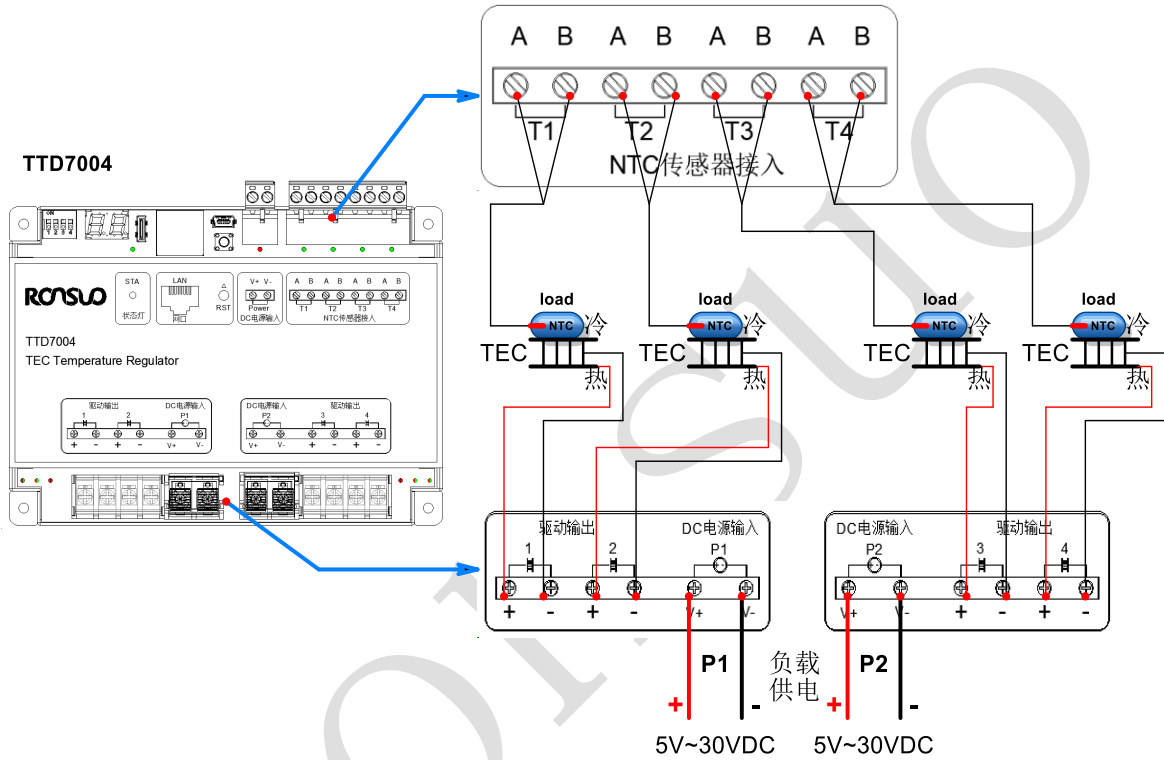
A B A B A B A B

T1 T2 T3 T4

NTC传感器接入

TTD7004

ON 1 2 3 4

RONSUO

STA
状态灯

LAN
网口

RST

V+ V-
Power
DC电源输入

A B A B A B A B
T1 T2 T3 T4
NTC传感器接入

TTD7004
TEC Temperature Regulator

驱动输出
1 2
+ - + -

DC电源输入
P1
V+ V-

DC电源输入
P2
V+ V-

驱动输出
3 4
+ - + -

load
NTC
冷
TEC
热

load
NTC
冷
TEC
热

load
NTC
冷
TEC
热

load
NTC
冷
TEC
热

驱动输出
1 2
DC电源输入
P1
+ - + - V+ V-

DC电源输入
P2
驱动输出
3 4
V+ V- + - + -

P1
负载
供电
P2

+ -
5V~30VDC

+ -
5V~30VDC